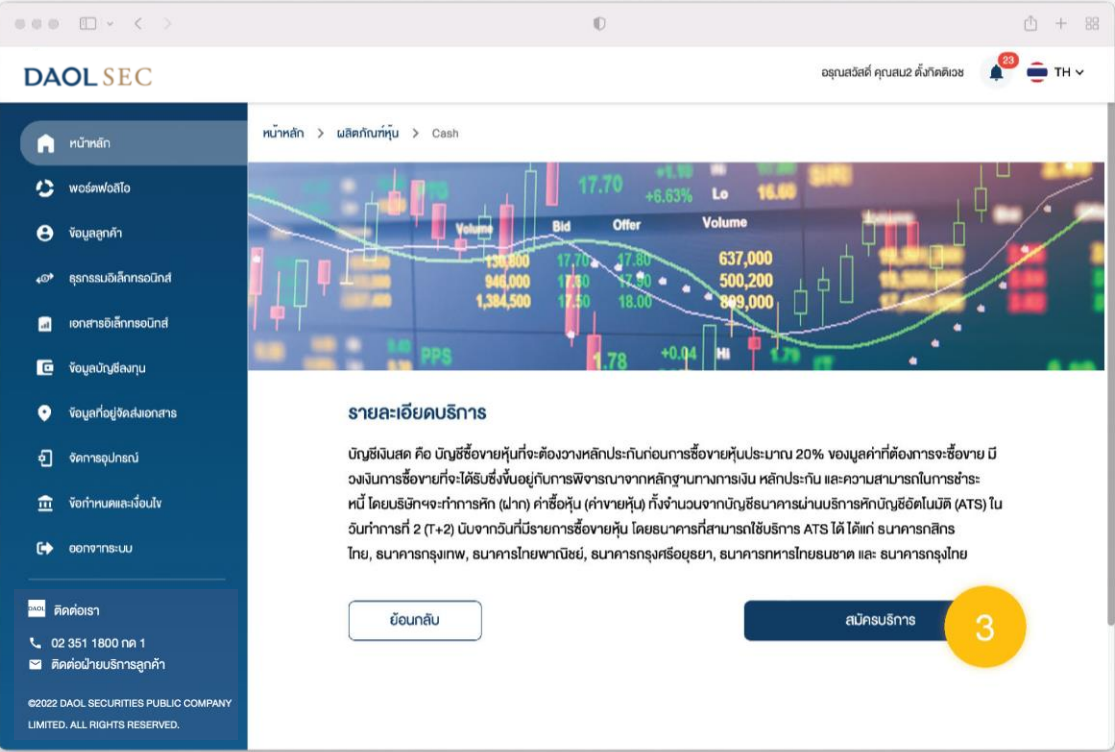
DAOL SEC

อรุณสวัสดิ์ คุณสม2 ตั้งทัดดิเวช 23 TH

หน้าหลัก
พอร์ตฟอลิโอ
ข้อมูลลูกค้า
ธุรกรรมอิเล็กทรอนิกส์
เอกสารอิเล็กทรอนิกส์
ข้อมูลบัญชีลงทุน
ข้อมูลที่อยู่จัดส่งเอกสาร
จัดการอุปกรณ์
ข้อกำหนดและเงื่อนไข
ออกจากระบบ

ติดต่อเรา
02 351 1800 กด 1
ติดต่อฝ่ายบริการลูกค้า

©2022 DAOL SECURITIES PUBLIC COMPANY LIMITED. ALL RIGHTS RESERVED.

หน้าหลัก > ผลิตภัณฑ์หุ้น > Cash

17.70 +6.63% Lo 16.00
Volume Bid Offer Volume
130,800 17.70 17.80 637,000
940,000 17.80 17.90 500,200
1,384,500 17.50 18.00 899,000
PPS 1.78 +0.04 Hi

รายละเอียดบริการ

บัญชีเงินสด คือ บัญชีซื้อขายหุ้นที่จะต้องวางหลักประกันก่อนการซื้อขายหุ้นประมาณ 20% ของมูลค่าที่ต้องการจะซื้อขาย มีวงเงินการซื้อขายที่จะได้รับซึ่งขึ้นอยู่กับการพิจารณาจากหลักฐานทางการเงิน หลักประกัน และความสามารถในการชำระหนี้ โดยบริษัทฯจะทำการหัก (ฝาก) ค่าซื้อหุ้น (ค่าขายหุ้น) ทั้งจำนวนจากบัญชีธนาคารผ่านบริการหักบัญชีอัตโนมัติ (ATS) ในวันทำการที่ 2 (T+2) นับจากวันที่มีรายการซื้อขายหุ้น โดยธนาคารที่สามารถใช้บริการ ATS ได้ ได้แก่ ธนาคารกสิกรไทย, ธนาคารกรุงเทพ, ธนาคารไทยพาณิชย์, ธนาคารกรุงศรีอยุธยา, ธนาคารทหารไทยธนชาต และ ธนาคารกรุงไทย

ย้อนกลับ

สมัครบริการ

3